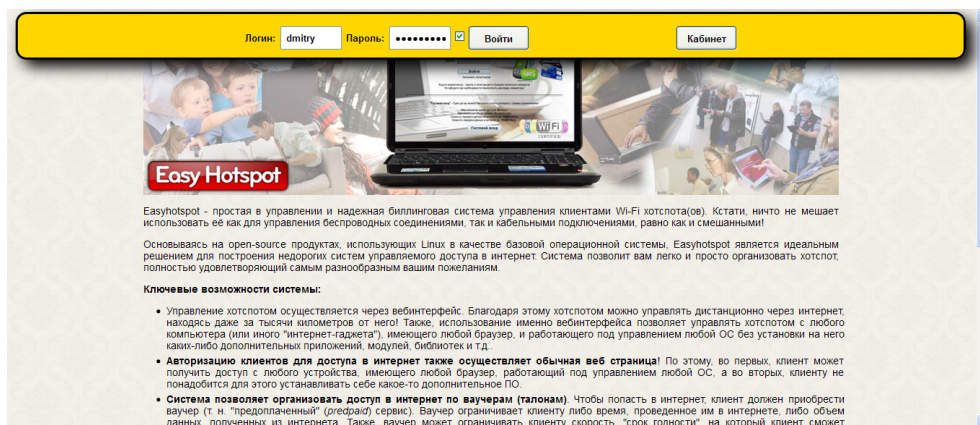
Логин: dmitry Пароль: ••••••••• Войти Кабинет

Easy Hotspot

Easyhotspot - простая в управлении и надежная биллинговая система управления клиентами Wi-Fi хотспота(ов). Кстати, ничто не мешает использовать её как для управления беспроводных соединениями, так и кабельными подключениями, равно как и смешанными!

Основываясь на open-source продуктах, использующих Linux в качестве базовой операционной системы, Easyhotspot является идеальным решением для построения недорогих систем управляемого доступа в интернет. Система позволит вам легко и просто организовать хотспот, полностью удовлетворяющий самым разнообразным вашим пожеланиям.

Ключевые возможности системы:

• Управление хотспотом осуществляется через вебинтерфейс. Благодаря этому хотспотом можно управлять дистанционно через интернет, находясь даже за тысячи километров от него! Также, использование именно вебинтерфейса позволяет управлять хотспотом с любого компьютера (или иного "интернет-гаджета"), имеющего любой браузер, и работающего под управлением любой ОС без установки на него каких-либо дополнительных приложений, модулей, библиотек и т.д..
• Авторизацию клиентов для доступа в интернет также осуществляет обычная веб страница! По этому, во первых, клиент может получить доступ с любого устройства, имеющего любой браузер, работающий под управлением любой ОС, а во вторых, клиенту не понадобится для этого устанавливать себе какое-то дополнительное ПО.
• Система позволяет организовать доступ в интернет по ваучерам (талонам). Чтобы попасть в интернет, клиент должен приобрести ваучер (т. н. "предоплаченный" (predpaid) сервис). Ваучер ограничивает клиенту либо время, проведенное им в интернете, либо объем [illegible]